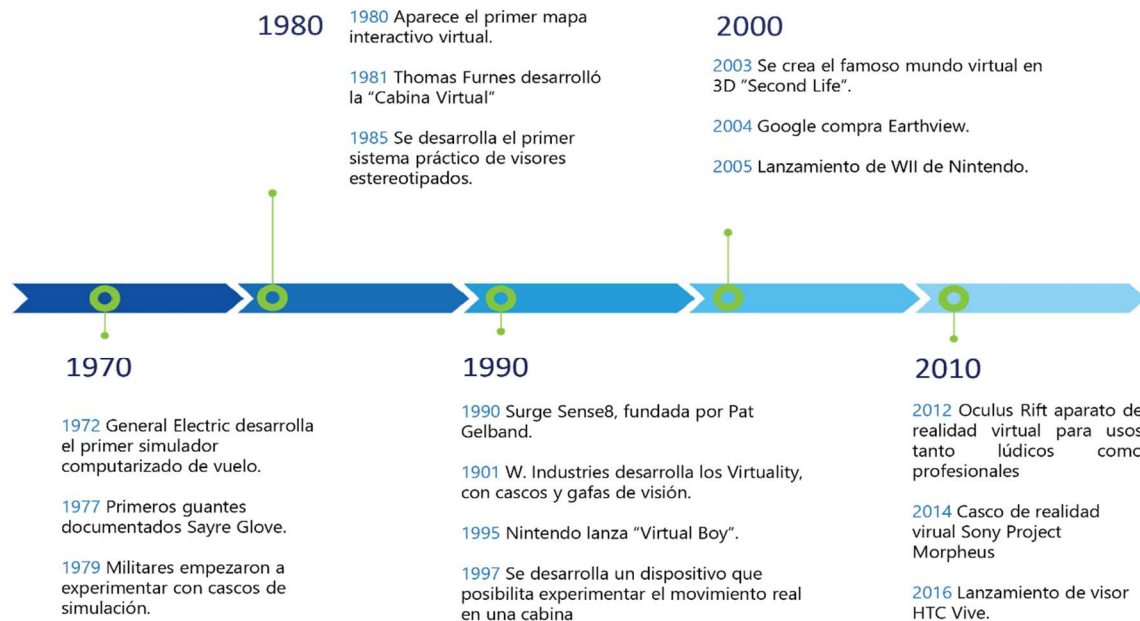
1980

1980 Aparece el primer mapa interactivo virtual.

1981 Thomas Furnes desarrolló la “Cabina Virtual”

1985 Se desarrolla el primer sistema práctico de visores estereotipados.

2000

2003 Se crea el famoso mundo virtual en 3D “Second Life”.

2004 Google compra Earthview.

2005 Lanzamiento de WII de Nintendo.

1970

1972 General Electric desarrolla el primer simulador computarizado de vuelo.

1977 Primeros guantes documentados Sayre Glove.

1979 Militares empezaron a experimentar con cascos de simulación.

1990

1990 Surge Sense8, fundada por Pat Gelband.

1901 W. Industries desarrolla los Virtuality, con cascos y gafas de visión.

1995 Nintendo lanza “Virtual Boy”.

1997 Se desarrolla un dispositivo que posibilita experimentar el movimiento real en una cabina

2010

2012 Oculus Rift aparato de realidad virtual para usos tanto lúdicos como profesionales

2014 Casco de realidad virual Sony Project Morpheus

2016 Lanzamiento de visor HTC Vive.